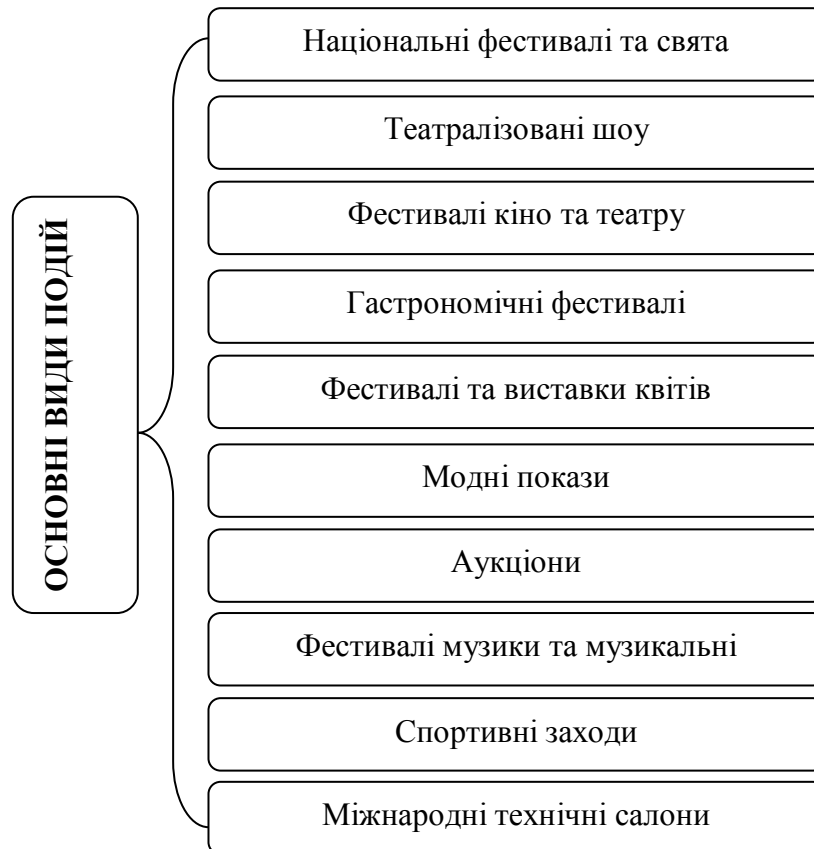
ОСНОВНІ ВИДИ ПОДІЙ

Національні фестивалі та свята

Театралізовані шоу

Фестивалі кіно та театру

Гастрономічні фестивалі

Фестивалі та виставки квітів

Модні покази

Аукціони

Фестивалі музики та музикальні

Спортивні заходи

Міжнародні технічні салони